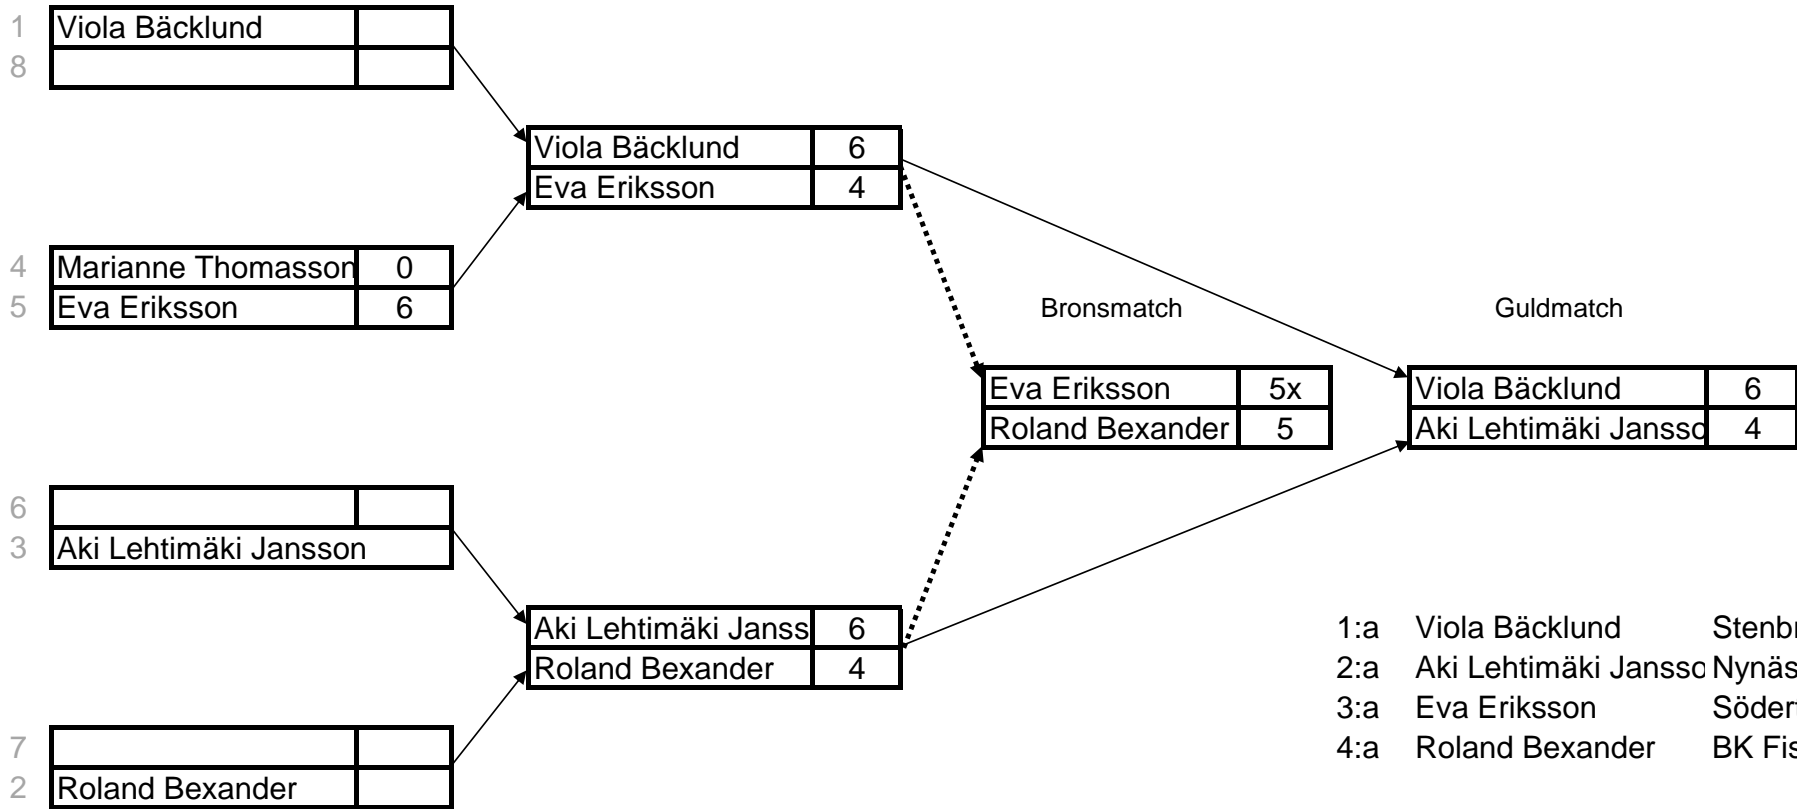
| 1 | Viola Bäcklund | |
|---|---|---|
| 8 | | |

| 4 | Marianne Thomasson | 0 |
|---|---|---|
| 5 | Eva Eriksson | 6 |

| 6 | | |
|---|---|---|
| 3 | Aki Lehtimäki Jansson | |

| 7 | | |
|---|---|---|
| 2 | Roland Bexander | |

| Viola Bäcklund | 6 |
|---|---|
| Eva Eriksson | 4 |

| Aki Lehtimäki Janss | 6 |
|---|---|
| Roland Bexander | 4 |

Bronsmatch

| Eva Eriksson | 5x |
|---|---|
| Roland Bexander | 5 |

Guldmatch

| Viola Bäcklund | 6 |
|---|---|
| Aki Lehtimäki Jansso | 4 |

1:a Viola Bäcklund Stenbr
2:a Aki Lehtimäki Jansso Nynäs
3:a Eva Eriksson Söder
4:a Roland Bexander BK Fis